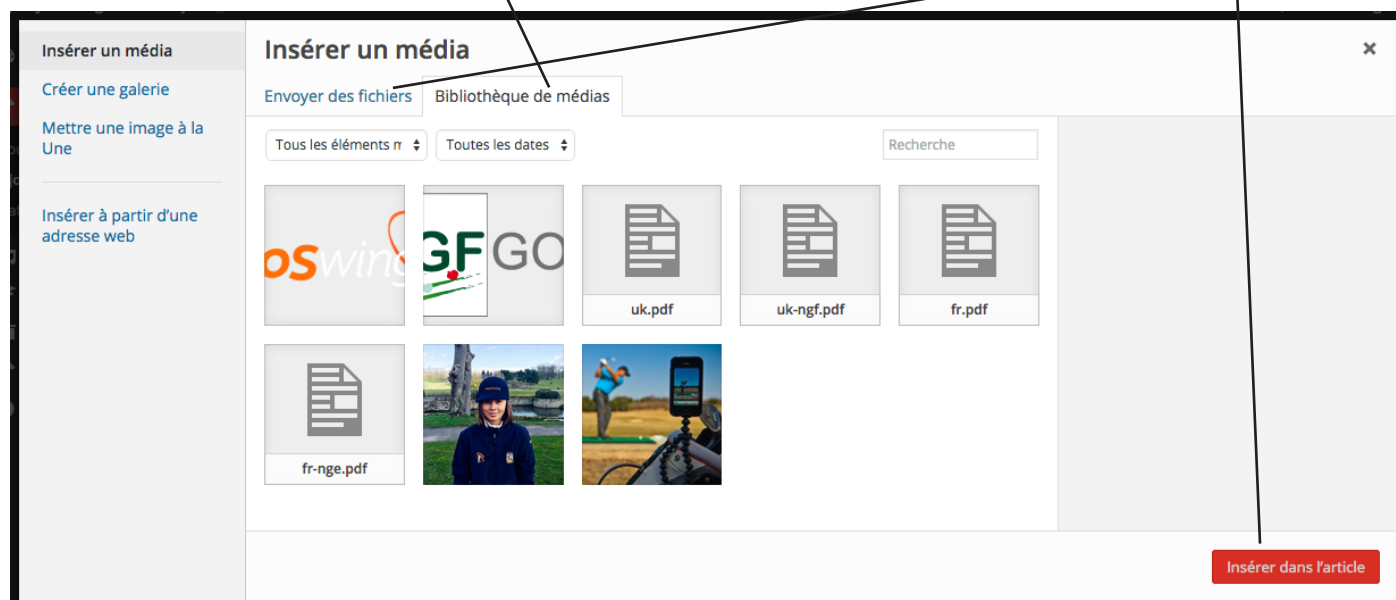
Insérer un média
Créer une galerie
Mettre une image à la Une
Insérer à partir d'une adresse web

Insérer un média
×
Envoyer des fichiers
Bibliothèque de médias
Tous les éléments m
Toutes les dates
Recherche
oswing
GF GO
uk.pdf
uk-ngf.pdf
fr.pdf
fr-nge.pdf
Insérer dans l'article